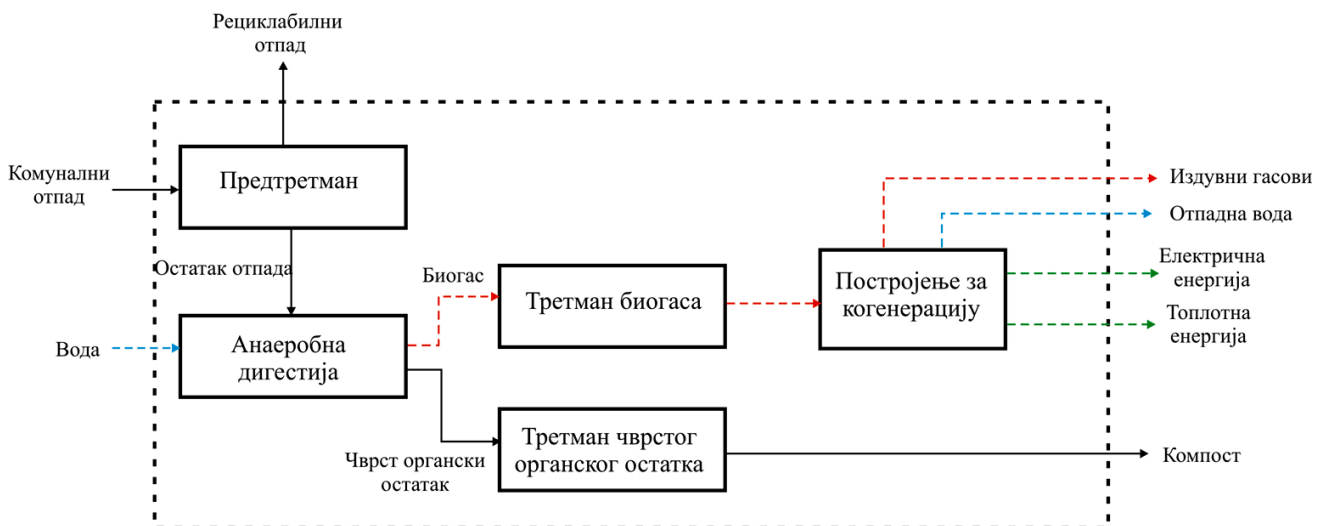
Рециклабилни отпад

Комунални отпад

Предтретман

Остатак отпада

Вода

Анаеробна дигестија

Биогас

Третман биогаса

Постројење за когенерацију

Издувни гасови

Отпадна вода

Електрична енергија

Топлотна енергија

Третман чврстог органског остатка

Чврст органски остатак

Компост